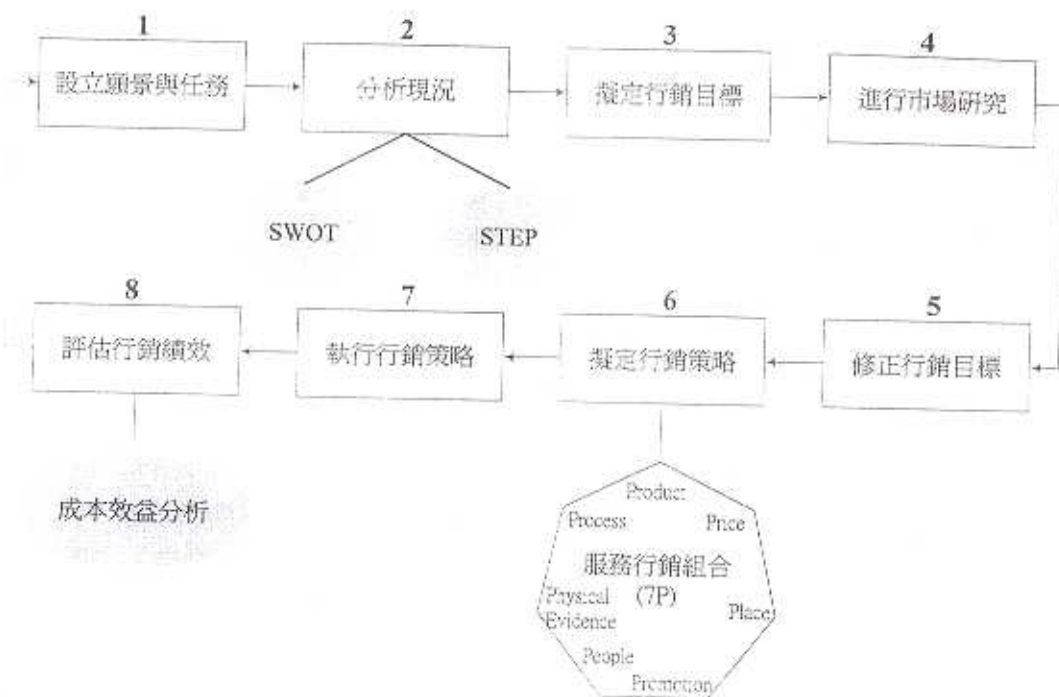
1
設立願景與任務

2
分析現況

SWOT

STEP

3
擬定行銷目標

4
進行市場研究

5
修正行銷目標

6
擬定行銷策略

Product
Process
Price
服務行銷組合
(7P)
Physical Evidence
Place
People
Promotion

7
執行行銷策略

8
評估行銷績效

成本效益分析